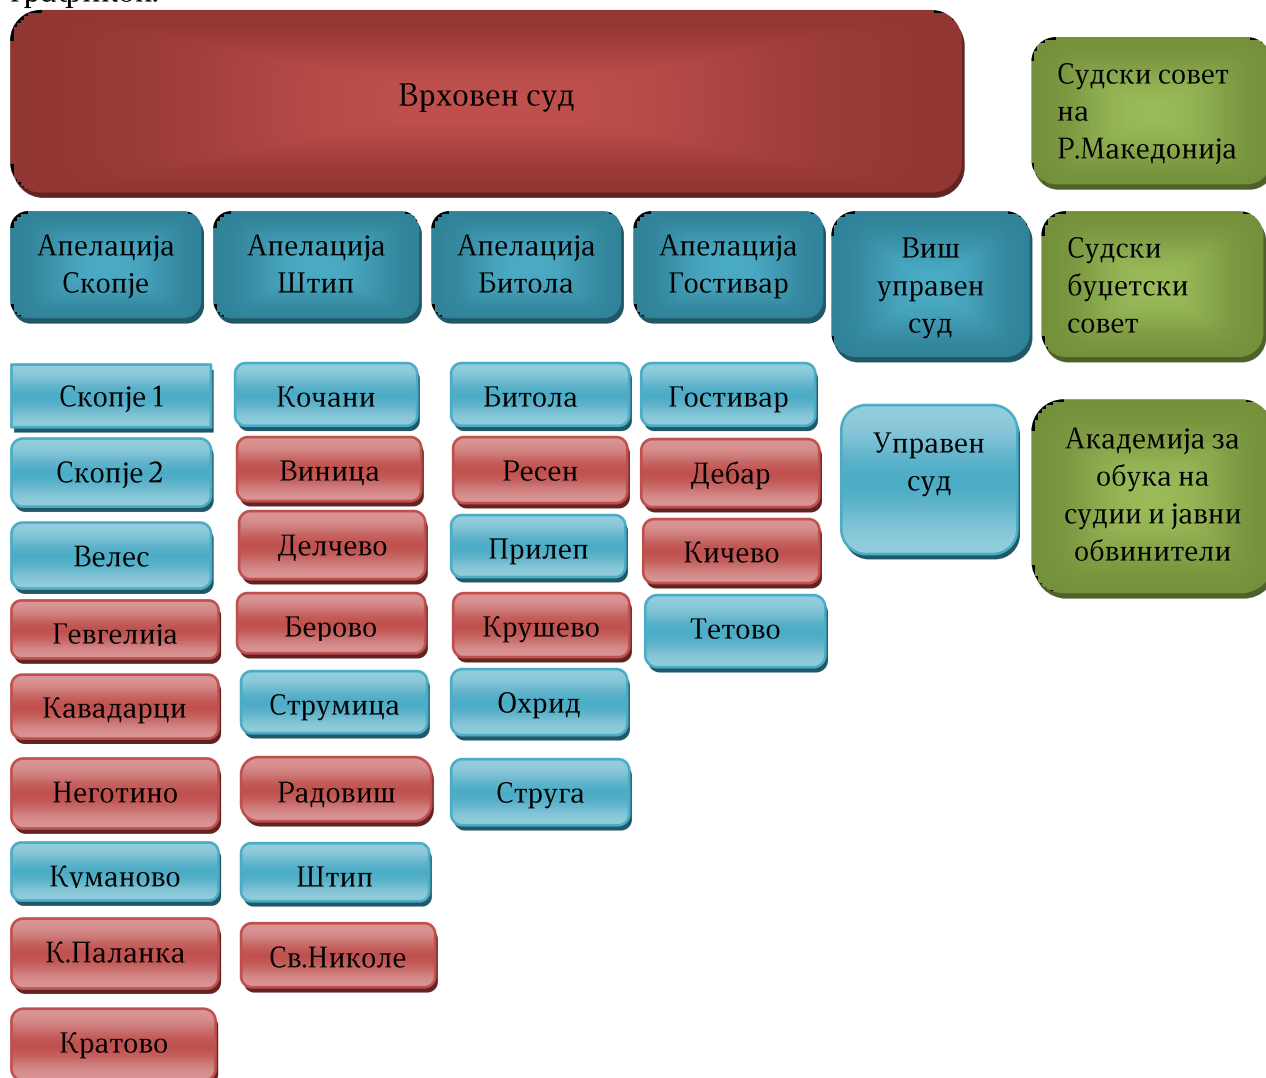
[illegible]

Врховен суд

Судски совет на Р.Македонија

Апелација Скопје

Апелација Штип

Апелација Битола

Апелација Гостивар

Виш управен суд

Судски буџетски совет

Скопје 1

Скопје 2

Велес

Гевгелија

Кавадарци

Неготино

Куманово

К.Паланка

Кратово

Кочани

Виница

Делчево

Берово

Струмица

Радовиш

Штип

Св.Николе

Битола

Ресен

Прилеп

Крушево

Охрид

Струга

Гостивар

Дебар

Кичево

Тетово

Управен суд

Академија за обука на судии и јавни обвинители